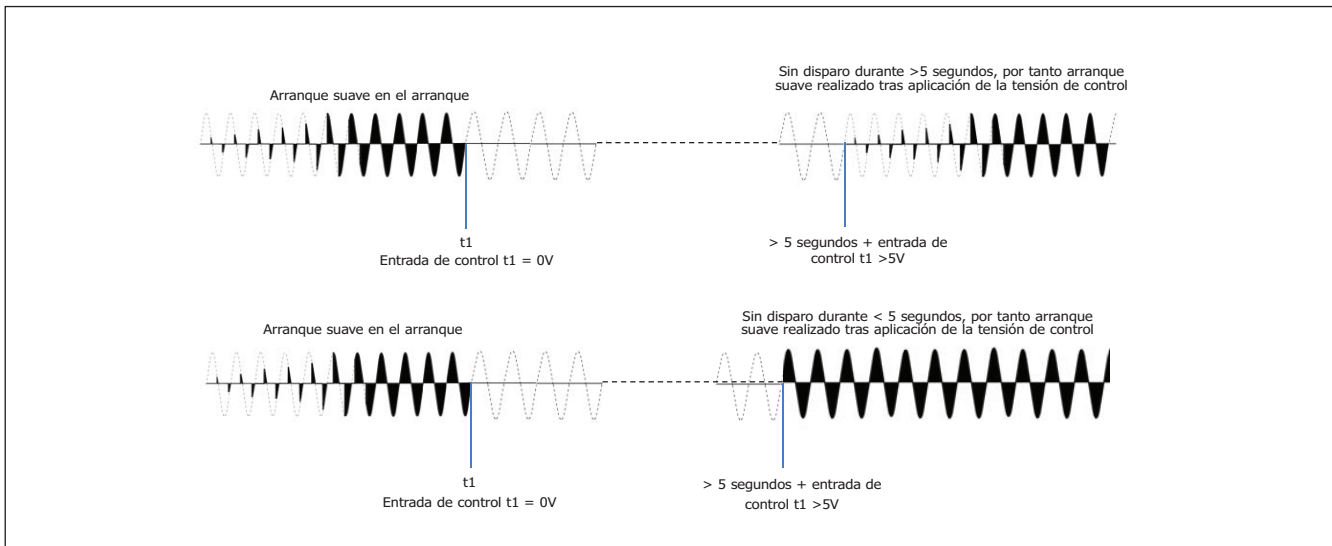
Arranque suave en el arranque

Sin disparo durante >5 segundos, por tanto arranque suave realizado tras aplicación de la tensión de control

t1
Entrada de control t1 = 0V

> 5 segundos + entrada de control t1 >5V

Arranque suave en el arranque

Sin disparo durante < 5 segundos, por tanto arranque suave realizado tras aplicación de la tensión de control

t1
Entrada de control t1 = 0V

> 5 segundos + entrada de control t1 >5V